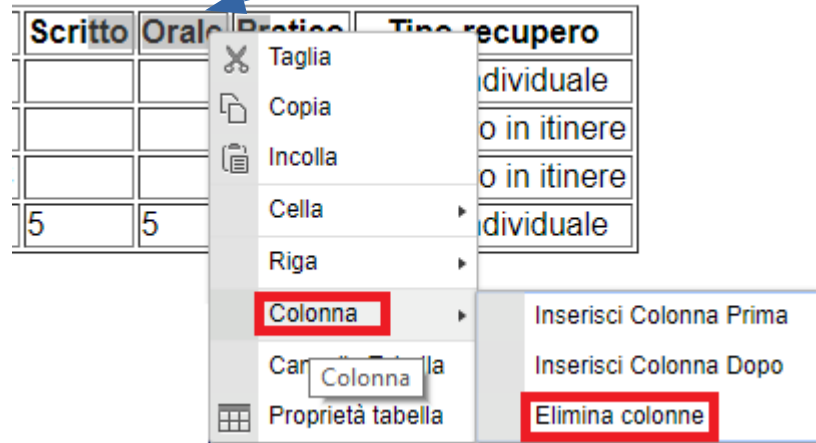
| Scritto | Orale | Pratico | Tipo recupero |
|---|---|---|---|
| | | | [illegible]dividuale |
| | | | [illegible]o in itinere |
| | | | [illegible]o in itinere |
| 5 | 5 | | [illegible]dividuale |

Taglia
Copia
Incolla
Cella
Riga
Colonna
Can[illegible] Tabella
Colonna
Proprietà tabella

Inserisci Colonna Prima
Inserisci Colonna Dopo
Elimina colonne